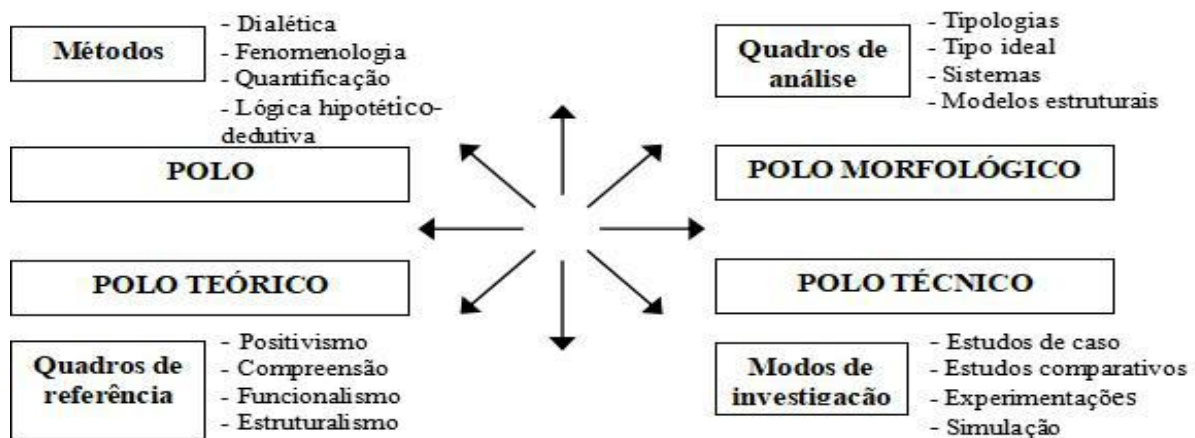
Métodos

- Dialética
- Fenomenologia
- Quantificação
- Lógica hipotético-dedutiva

Quadros de análise

- Tipologias
- Tipo ideal
- Sistemas
- Modelos estruturais

POLO

POLO MORFOLÓGICO

POLO TEÓRICO

POLO TÉCNICO

Quadros de referência

- Positivismo
- Compreensão
- Funcionalismo
- Estruturalismo

Modos de investigação

- Estudos de caso
- Estudos comparativos
- Experimentações
- Simulação